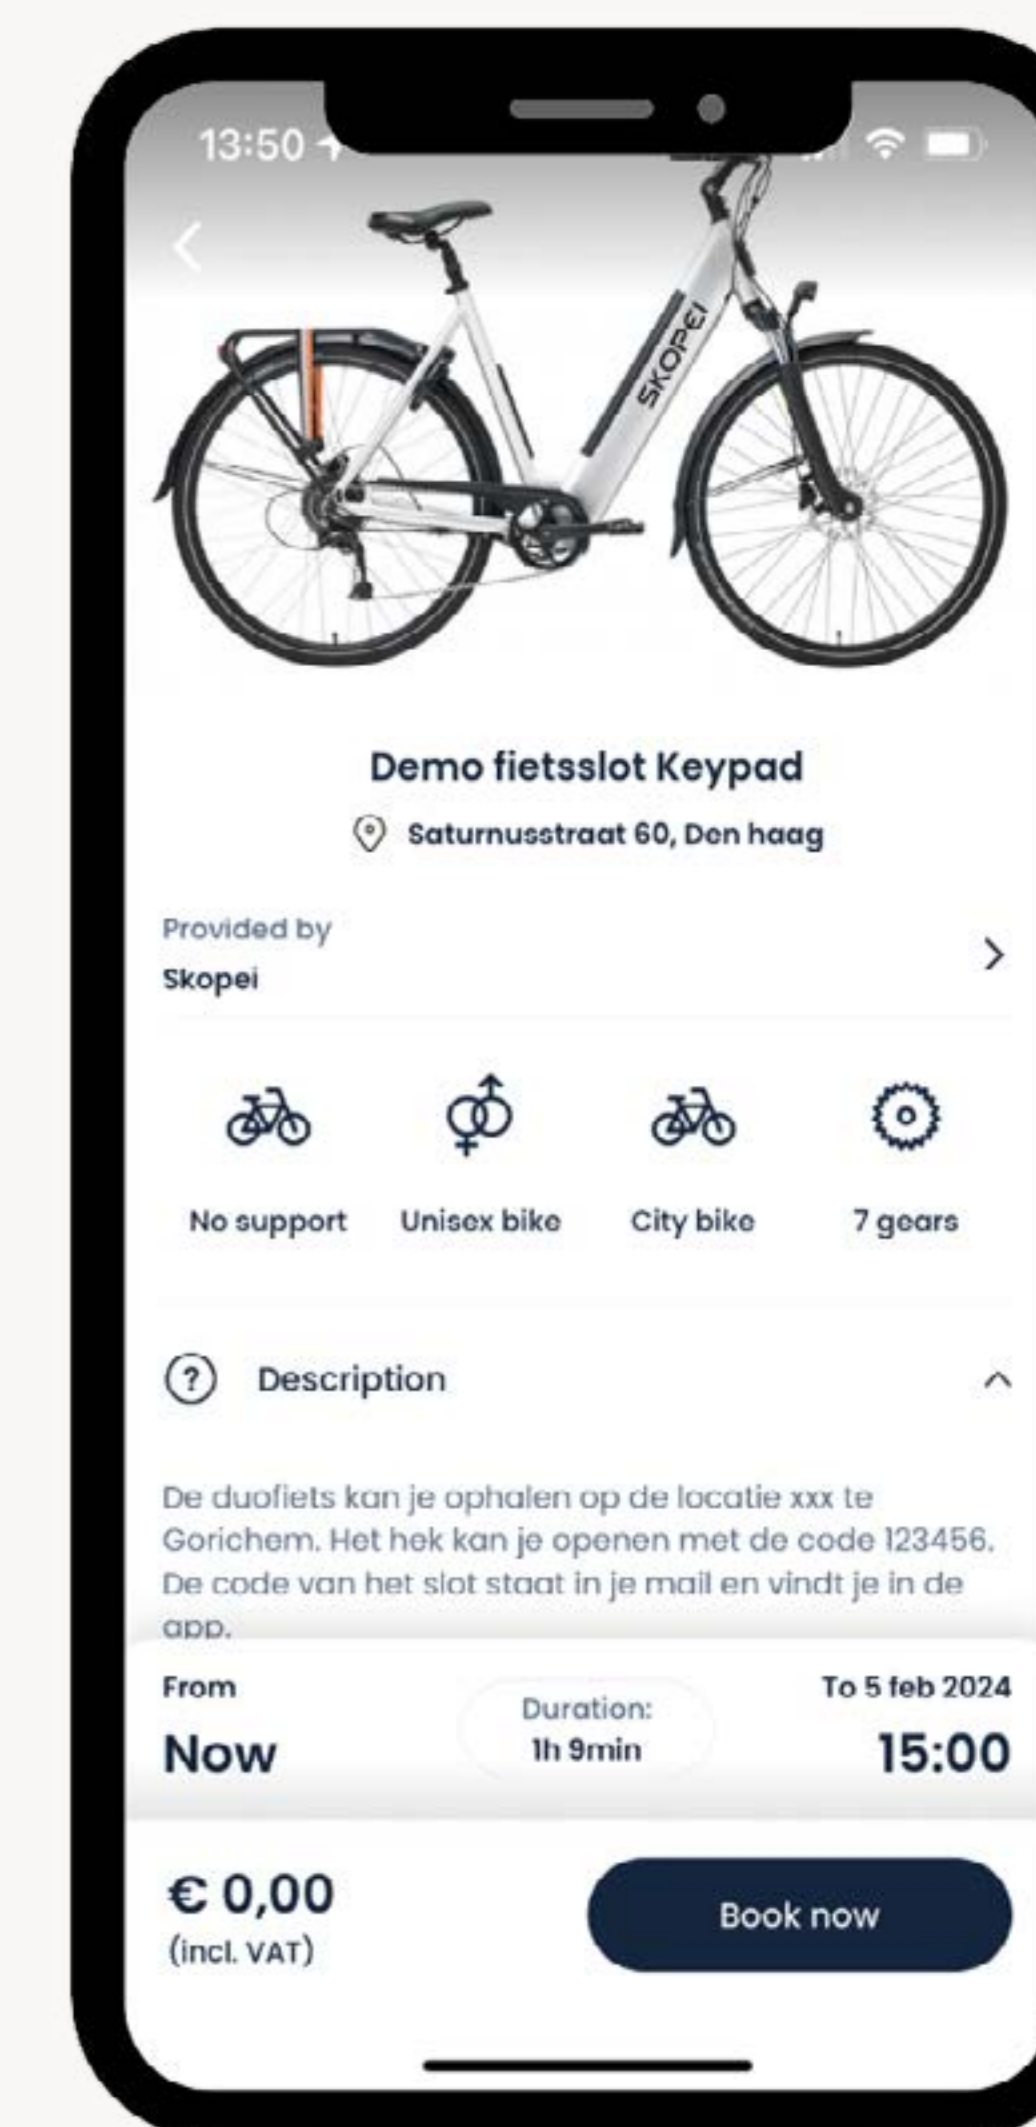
13:50

SKOPEI

Demo fietsslot Keypad

Saturnusstraat 60, Den haag

Provided by
Skopei

No support
Unisex bike
City bike
7 gears

Description

De duofiets kan je ophalen op de locatie xxx te Gorichem. Het hek kan je openen met de code 123456. De code van het slot staat in je mail en vindt je in de app.

From
Now

Duration:
1h 9min

To 5 feb 2024
15:00

€ 0,00
(incl. VAT)

Book now